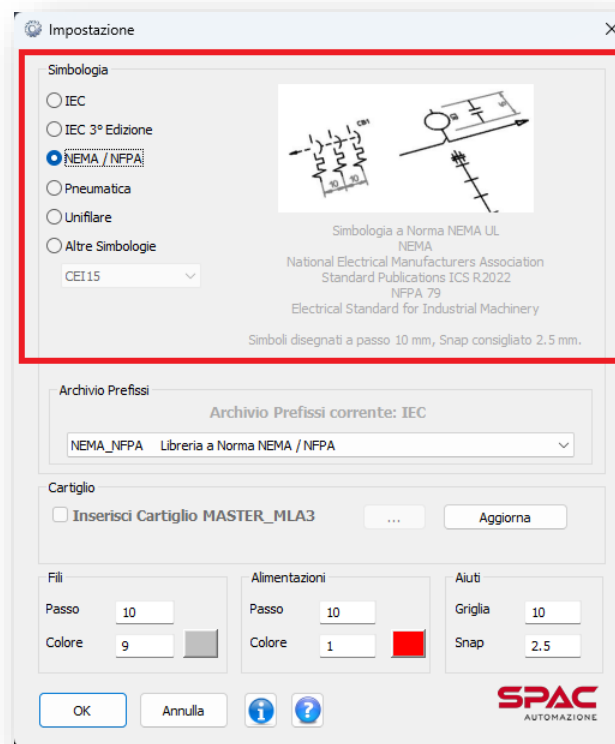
Impostazione

×

Simbologia

IEC

IEC 3° Edizione

NEMA / NFPA

Pneumatica

Unifilare

Altre Simbologie

CEI15

CB1

10 10

Simbologia a Norma NEMA UL
NEMA
National Electrical Manufacturers Association
Standard Publications ICS R2022
NFPA 79
Electrical Standard for Industrial Machinery

Simboli disegnati a passo 10 mm, Snap consigliato 2.5 mm.

Archivio Prefissi

Archivio Prefissi corrente: IEC

NEMA_NFPA Libreria a Norma NEMA / NFPA

Cartiglio

Inserisci Cartiglio MASTER_MLA3

...

Aggiorna

Fili

Passo 10

Colore 9

Alimentazioni

Passo 10

Colore 1

Aiuti

Griglia 10

Snap 2.5

OK

Annulla

SPAC
AUTOMAZIONE